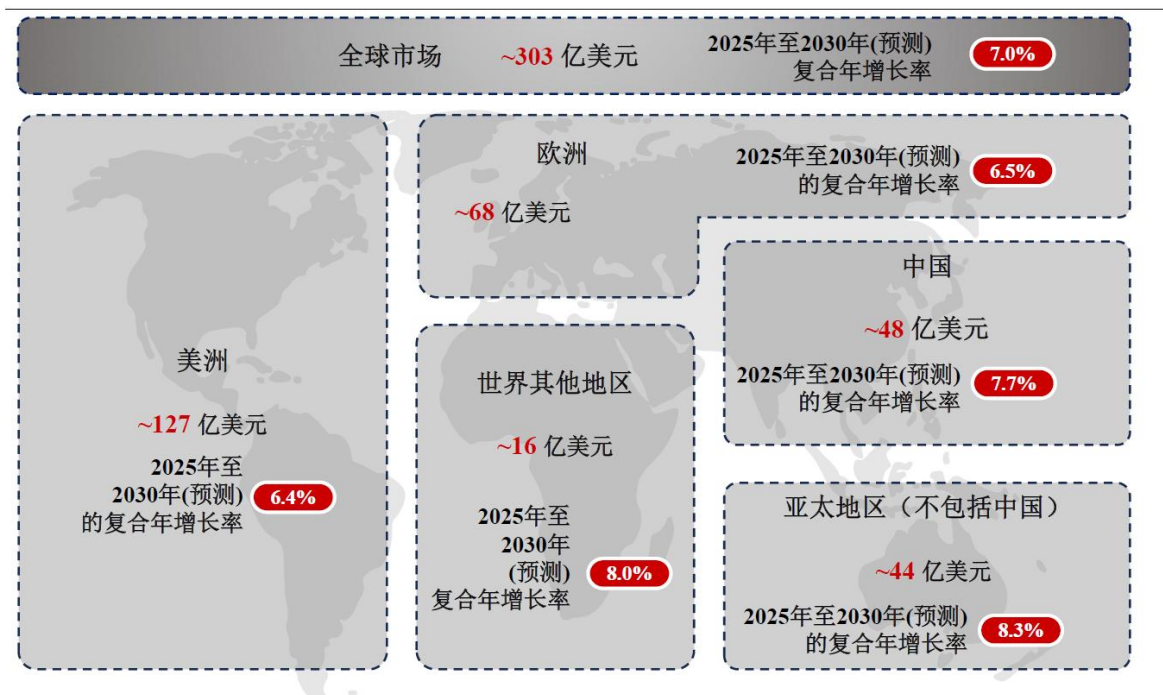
全球市场 ~303 亿美元 2025年至2030年(预测)复合年增长率 7.0%

欧洲

~68 亿美元

2025年至2030年(预测)的复合年增长率 6.5%

美洲

~127 亿美元

2025年至2030年(预测)的复合年增长率 6.4%

世界其他地区

~16 亿美元

2025年至2030年(预测)复合年增长率 8.0%

中国

~48 亿美元

2025年至2030年(预测)的复合年增长率 7.7%

亚太地区（不包括中国）

~44 亿美元

2025年至2030年(预测)的复合年增长率 8.3%